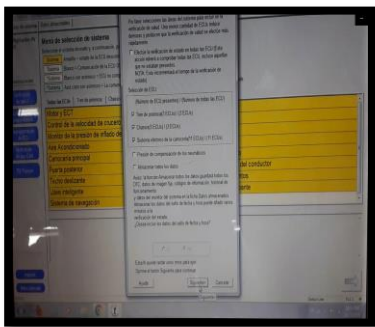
Menú de selección de sistema

Motor y ECT
Control de la velocidad de crucero
Monitor de la presión de inflado de
Aire Acondicionado
Carrocería principal
Puerta posterior
Techo deslizante
Llave inteligente
Sistema de navegación

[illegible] del conductor
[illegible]

Por favor seleccione los datos del sistema para enviar en la verificación de salud. Una vez completada la ECU no tendrá
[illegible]

Verificar la verificación de estado en todas las ECU (El uso ocurrirá solamente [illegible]
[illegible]

Selección de ECU

(Número de ECU presentes) / (Número de todas las ECU)

Tren de potencia (1/1 ECU)

Chasis (3/3 ECU)

Sistema eléctrico de la carrocería (11/11 ECU)

Presión de compensación de los neumáticos

Almacenar todos los datos

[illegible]
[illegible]
¿Desea enviar los datos de la tarea ahora?

Ayuda
Siguiente
Cancelar